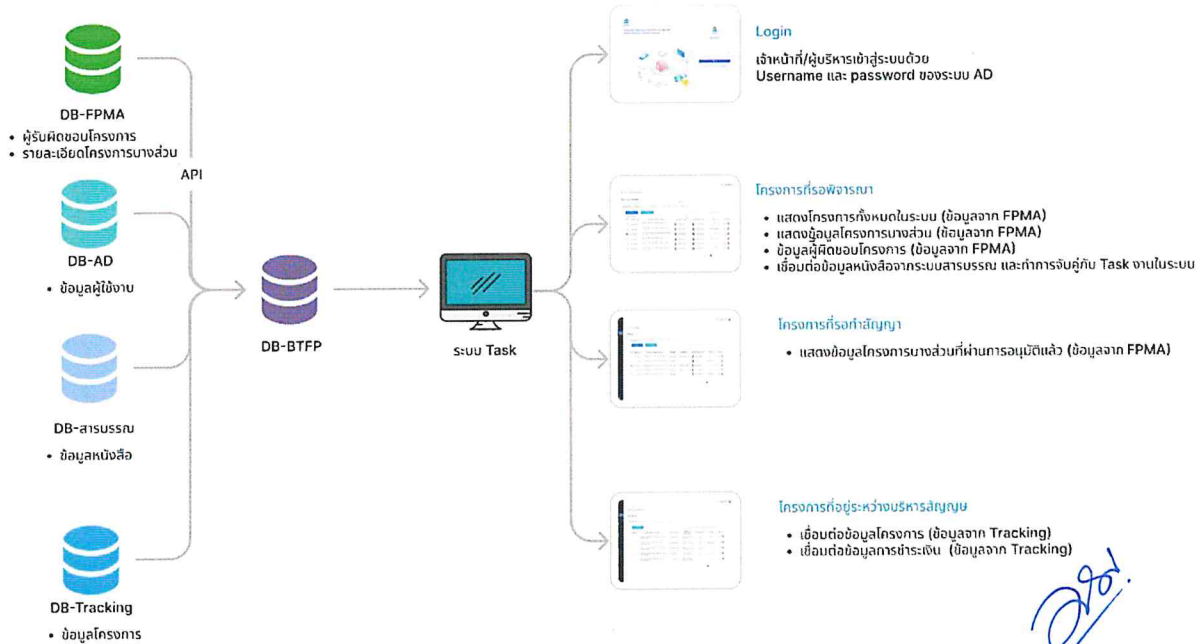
DB-FPMA
• ผู้รับผิดชอบโครงการ
• รายละเอียดโครงการบางส่วน

API

DB-AD
• ข้อมูลผู้ใช้งาน

DB-สารบรรณ
• ข้อมูลหนังสือ

DB-Tracking
• ข้อมูลโครงการ

DB-BTFP

ระบบ Task

Login
เจ้าหน้าที่/ผู้บริหารเข้าสู่ระบบด้วย Username และ password ของระบบ AD

โครงการที่รอพิจารณา
• แสดงโครงการทั้งหมดในระบบ (ข้อมูลจาก FPMA)
• แสดงข้อมูลโครงการบางส่วน (ข้อมูลจาก FPMA)
• ข้อมูลผู้ผิดชอบโครงการ (ข้อมูลจาก FPMA)
• เชื่อมต่อข้อมูลหนังสือจากระบบสารบรรณ และทำการจับคู่กับ Task งานในระบบ

โครงการที่รอทำสัญญา
• แสดงข้อมูลโครงการบางส่วนที่ผ่านการอนุมัติแล้ว (ข้อมูลจาก FPMA)

โครงการที่อยู่ระหว่างบริหารสัญญา
• เชื่อมต่อข้อมูลโครงการ (ข้อมูลจาก Tracking)
• เชื่อมต่อข้อมูลการชำระเงิน (ข้อมูลจาก Tracking)